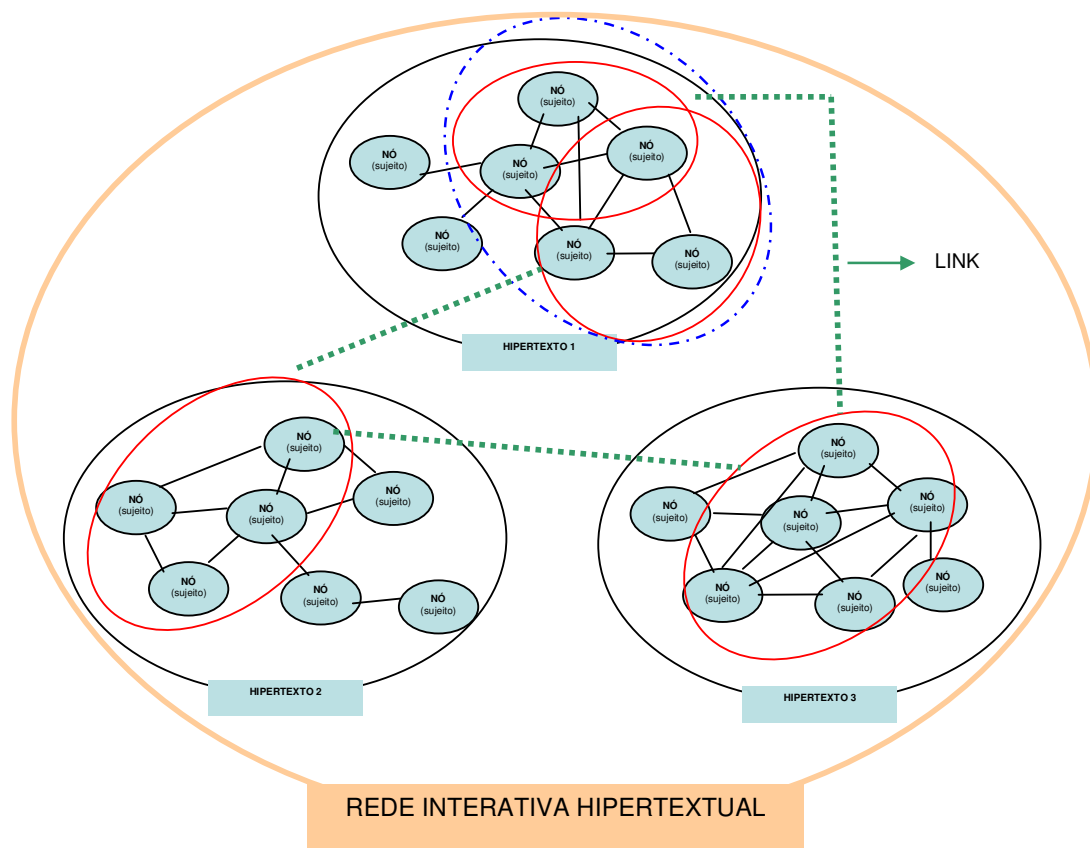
NÓ (sujeito)

NÓ (sujeito)

NÓ (sujeito)

NÓ (sujeito)

NÓ (sujeito)

NÓ (sujeito)

NÓ (sujeito)

LINK

HIPERTEXTO 1

NÓ (sujeito)

NÓ (sujeito)

NÓ (sujeito)

NÓ (sujeito)

NÓ (sujeito)

NÓ (sujeito)

NÓ (sujeito)

HIPERTEXTO 2

NÓ (sujeito)

NÓ (sujeito)

NÓ (sujeito)

NÓ (sujeito)

NÓ (sujeito)

NÓ (sujeito)

NÓ (sujeito)

HIPERTEXTO 3

REDE INTERATIVA HIPERTEXTUAL